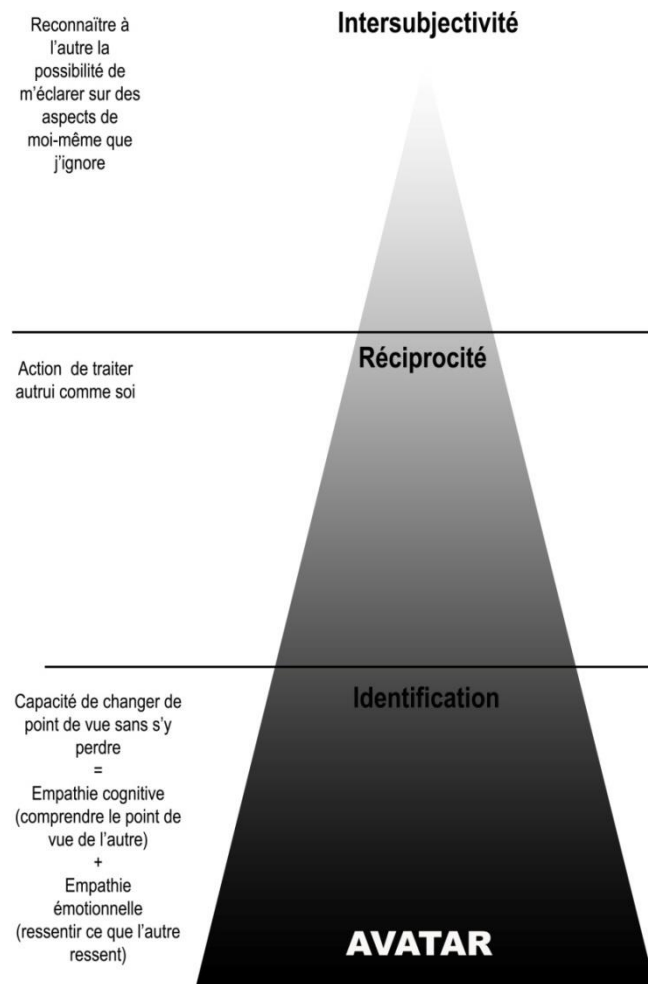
Reconnaître à l'autre la possibilité de m'éclarer sur des aspects de moi-même que j'ignore

Intersubjectivité

Action de traiter autrui comme soi

Réciprocité

Capacité de changer de point de vue sans s'y perdre
=
Empathie cognitive (comprendre le point de vue de l'autre)
+
Empathie émotionnelle (ressentir ce que l'autre ressent)

Identification

AVATAR